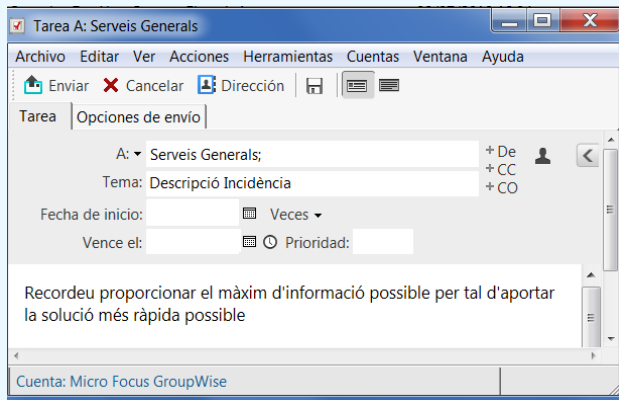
Tarea A: Serveis Generals

Archivo Editar Ver Acciones Herramientas Cuentas Ventana Ayuda

Enviar Cancelar Dirección

Tarea Opciones de envío

A: Serveis Generals;
Tema: Descripció Incidència

+ De
+ CC
+ CO

Fecha de inicio: Veces
Vence el: Prioridad:

Recordeu proporcionar el màxim d'informació possible per tal d'aportar la solució més ràpida possible

Cuenta: Micro Focus GroupWise